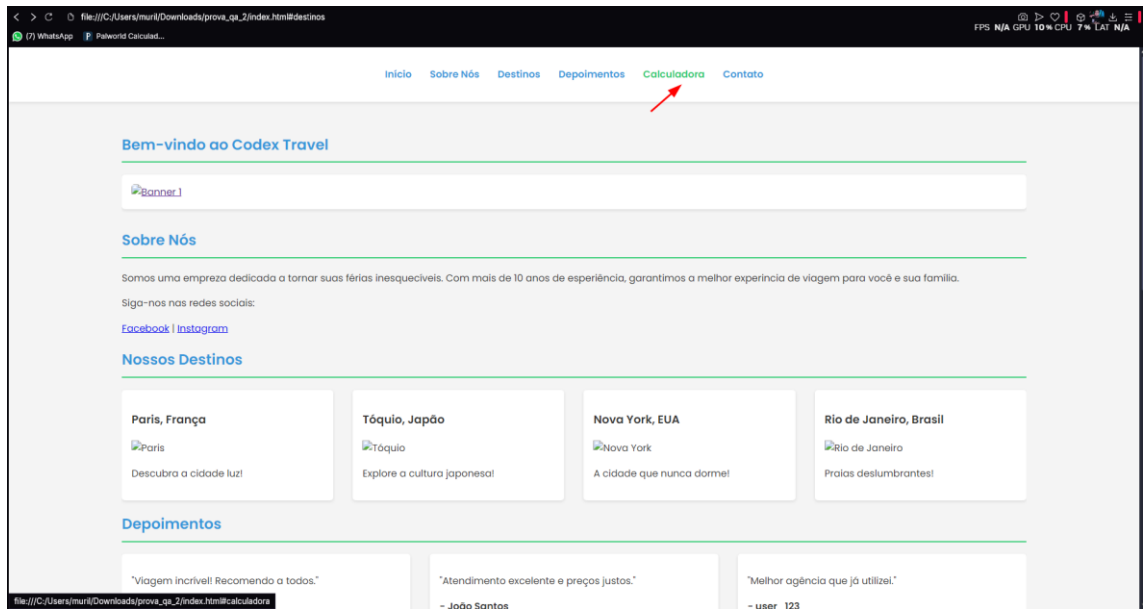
file:///C:/Users/muril/Downloads/prova_qa_2/index.html#destinos

(7) WhatsApp Palworld Calculad...

FPS N/A GPU 10% CPU 7% LAT N/A

Início Sobre Nós Destinos Depoimentos Calculadora Contato

Bem-vindo ao Codex Travel

Banner 1

Sobre Nós

Somos uma empreza dedicada a tornar suas férias inesqueciveis. Com mais de 10 anos de esperiência, garantimos a melhor experincia de viagem para você e sua familia.

Siga-nos nas redes sociais:

Facebook | Instagram

Nossos Destinos

Paris, França

Paris

Descubra a cidade luz!

Tóquio, Japão

Tóquio

Explore a cultura japonesa!

Nova York, EUA

Nova York

A cidade que nunca dorme!

Rio de Janeiro, Brasil

Rio de Janeiro

Praias deslumbrantes!

Depoimentos

"Viagem incrivel! Recomendo a todos."

"Atendimento excelente e preços justos."

- João Santos

"Melhor agência que já utilizei."

- user_123

file:///C:/Users/muril/Downloads/prova_qa_2/index.html#calculadora